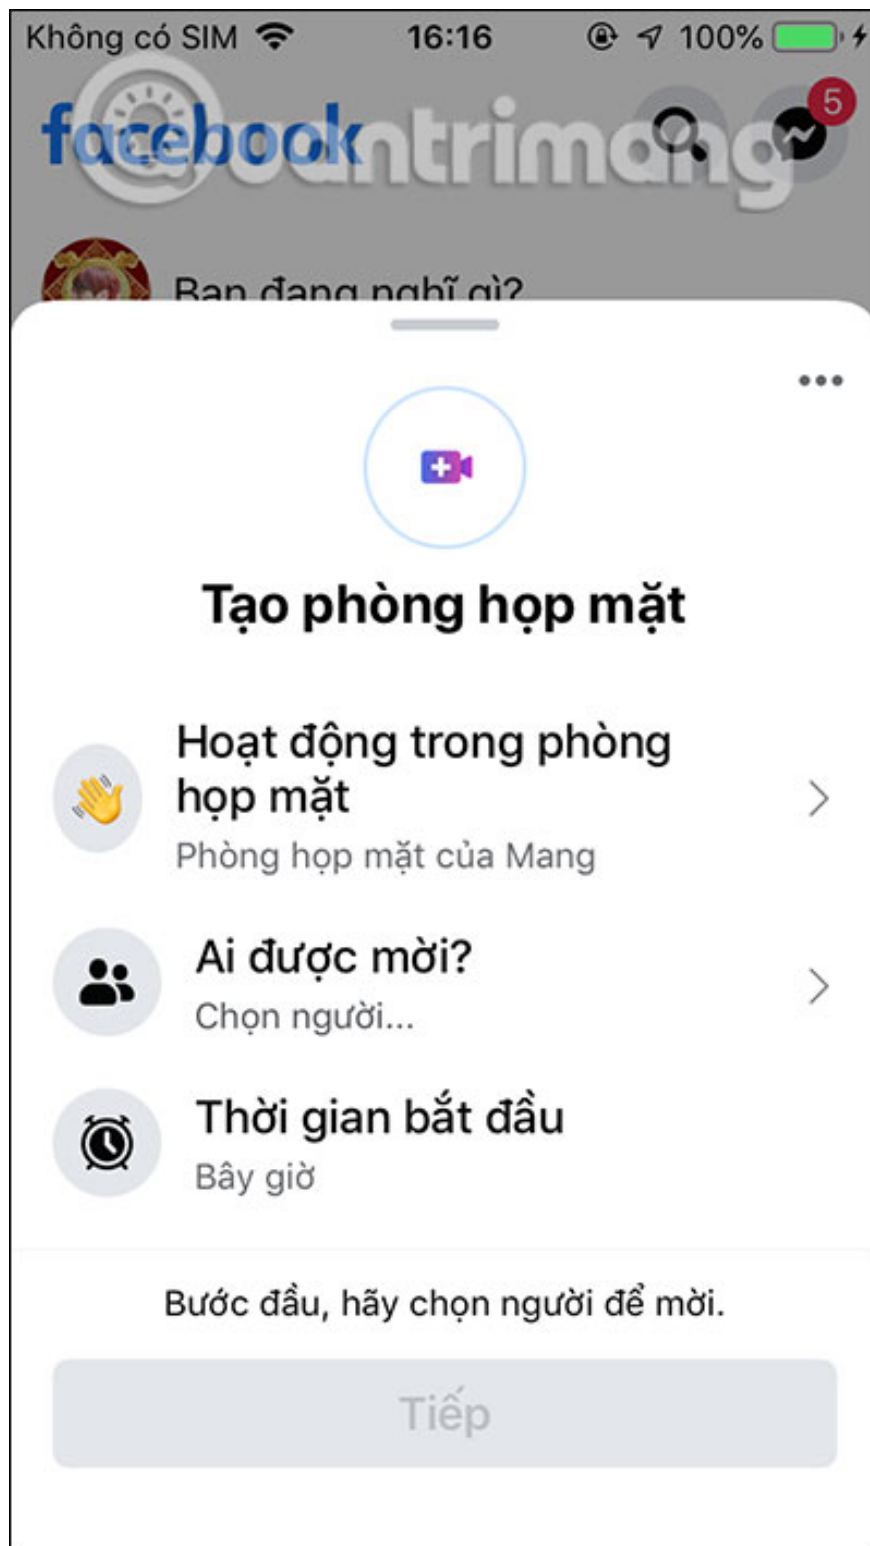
Không có SIM 16:16 100%

facebook quantrimang 5

Bạn đang nghĩ gì?

Tạo phòng họp mặt

Hoạt động trong phòng họp mặt
Phòng họp mặt của Mang

Ai được mời?
Chọn người...

Thời gian bắt đầu
Bây giờ

Bước đầu, hãy chọn người để mời.

Tiếp